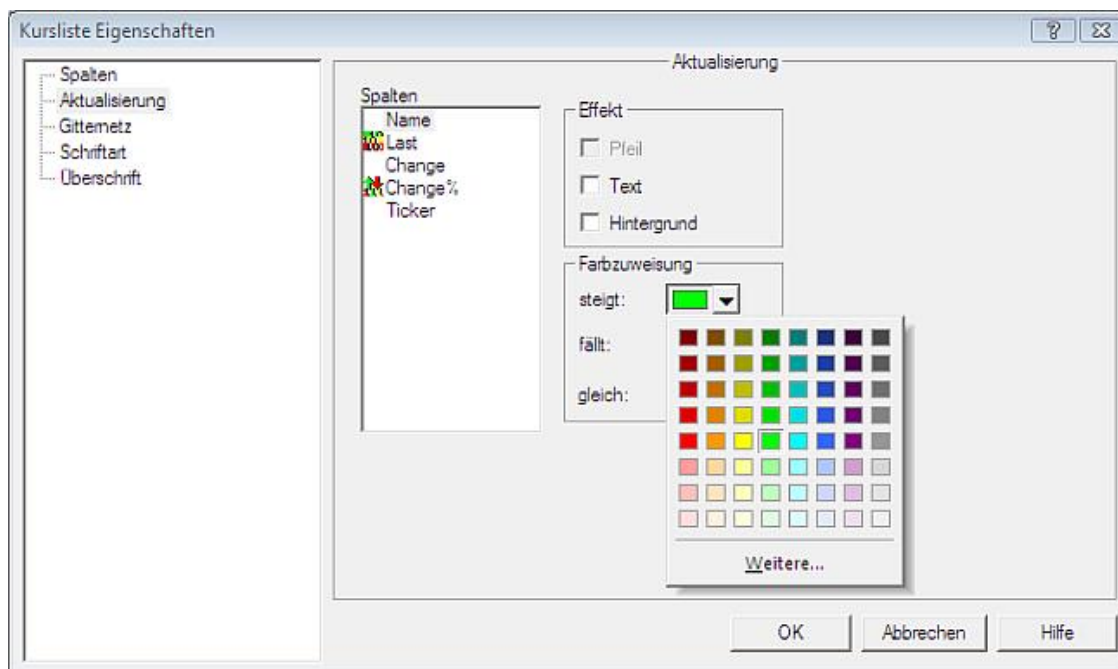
Kursliste Eigenschaften

Spalten
Aktualisierung
Gitternetz
Schriftart
Überschrift

Aktualisierung

Spalten
Name
Last
Change
Change%
Ticker

Effekt
Pfeil
Text
Hintergrund

Farbzuweisung
steigt:
fällt:
gleich:

Weitere...

OK
Abbrechen
Hilfe